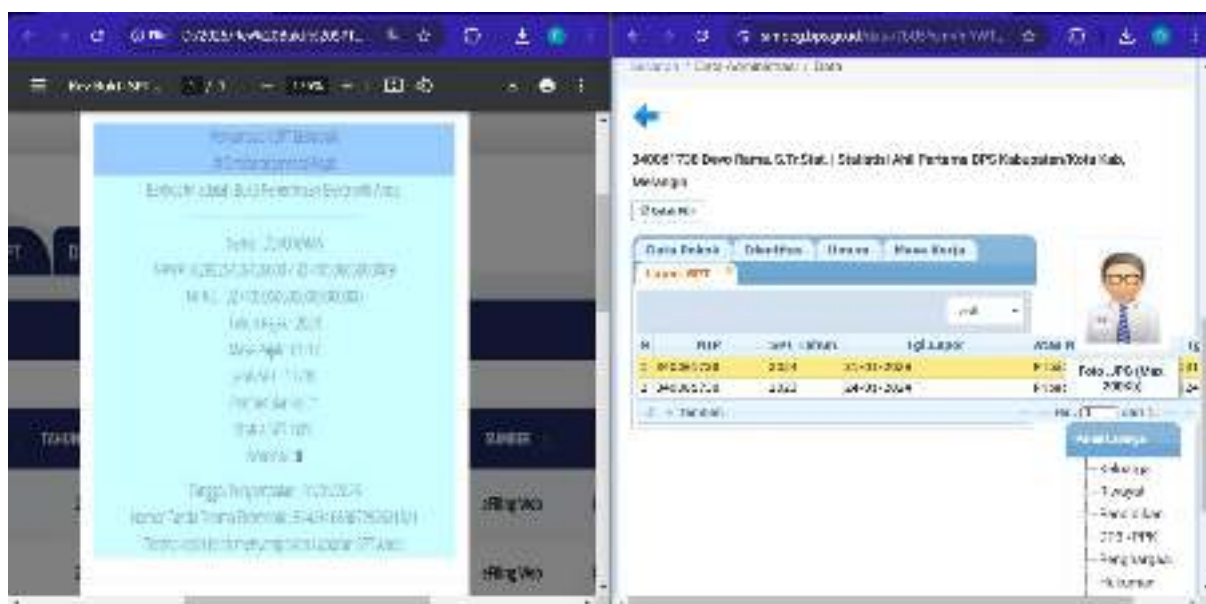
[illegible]

340061730 Dewo Rama, S.Tr.Stat. | Statistisi Ahli Pertama BPS Kabupaten/Kota Kab. Melanga

Data Pokok | Identitas | Umum | Masa Kerja
Laporan SPT

| # | NIP | SPT Tahun | Tgl Lapor | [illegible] |
|---|---|---|---|---|
| 1 | 340061730 | 2024 | 31-01-2024 | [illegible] |
| 2 | 340061730 | 2023 | 24-01-2024 | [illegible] |

Foto JPG (Max 200Kb)

Keluarga
Tunjangan
Pendidikan
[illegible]
Penghargaan
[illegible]

TAHUN
SUMBER
eFiling/Web
eFiling/Web

Tanggal Penyampaian: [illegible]
Nomor Tanda Terima Elektronik: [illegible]
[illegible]